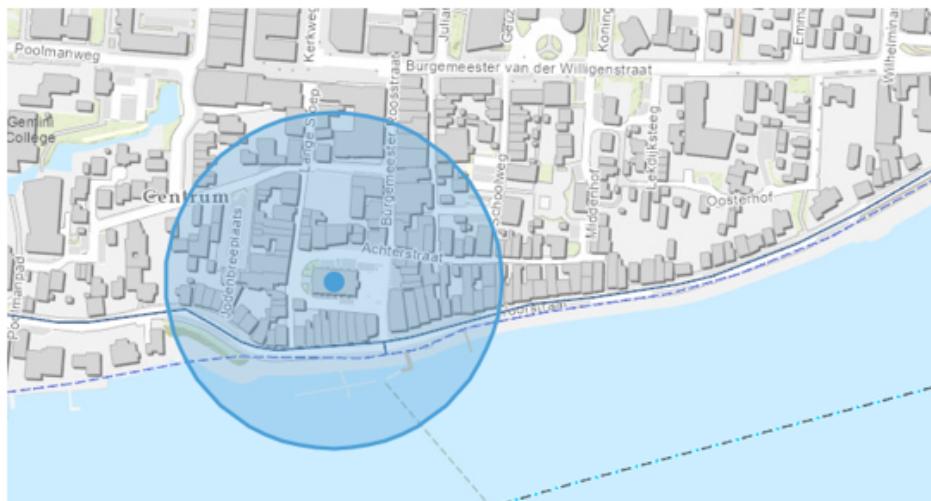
Poolmanweg
Kerkweg
Julian
Geuz
Koning
Emma
Wilhelmina
Burgemeester van der Willigenstraat
Gemini College
Lange S
Burgemeester Roosstraat
Schoolweg
Lekdijksteeg
Centrum
Middenhof
Oosterhof
Jodenbreeplaats
Achterstraat
Poolmanpad
Voorstraat